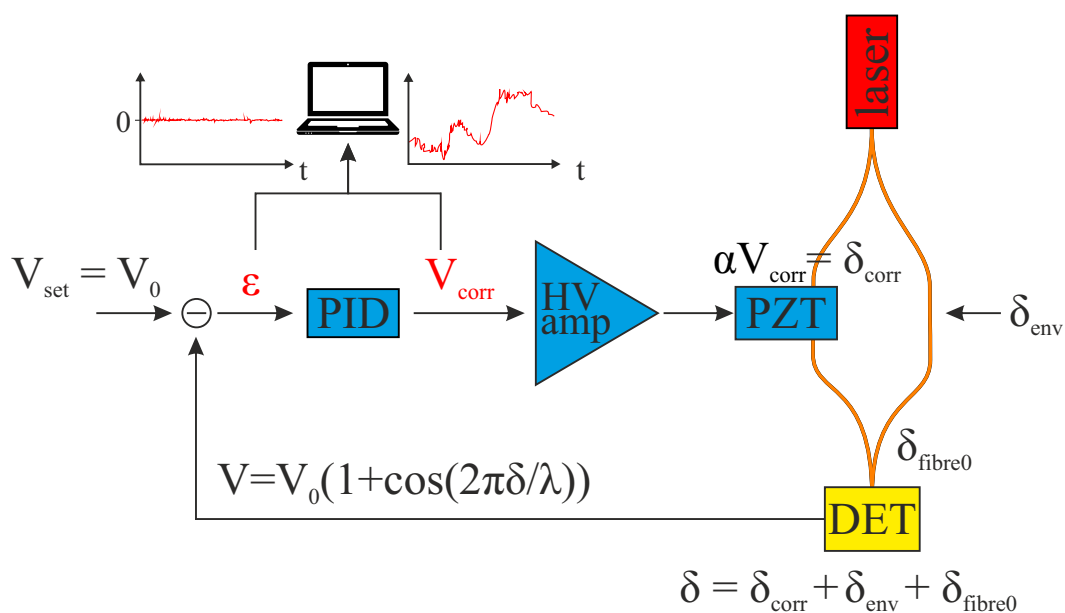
laser

0

t

t

$V_{set} = V_0$

$\ominus$

ε

PID

$V_{corr}$

HV amp

$\alpha V_{corr} = \delta_{corr}$

PZT

$\delta_{env}$

$\delta_{fibre0}$

$V=V_0(1+\cos(2\pi\delta/\lambda))$

DET

$\delta = \delta_{corr} + \delta_{env} + \delta_{fibre0}$